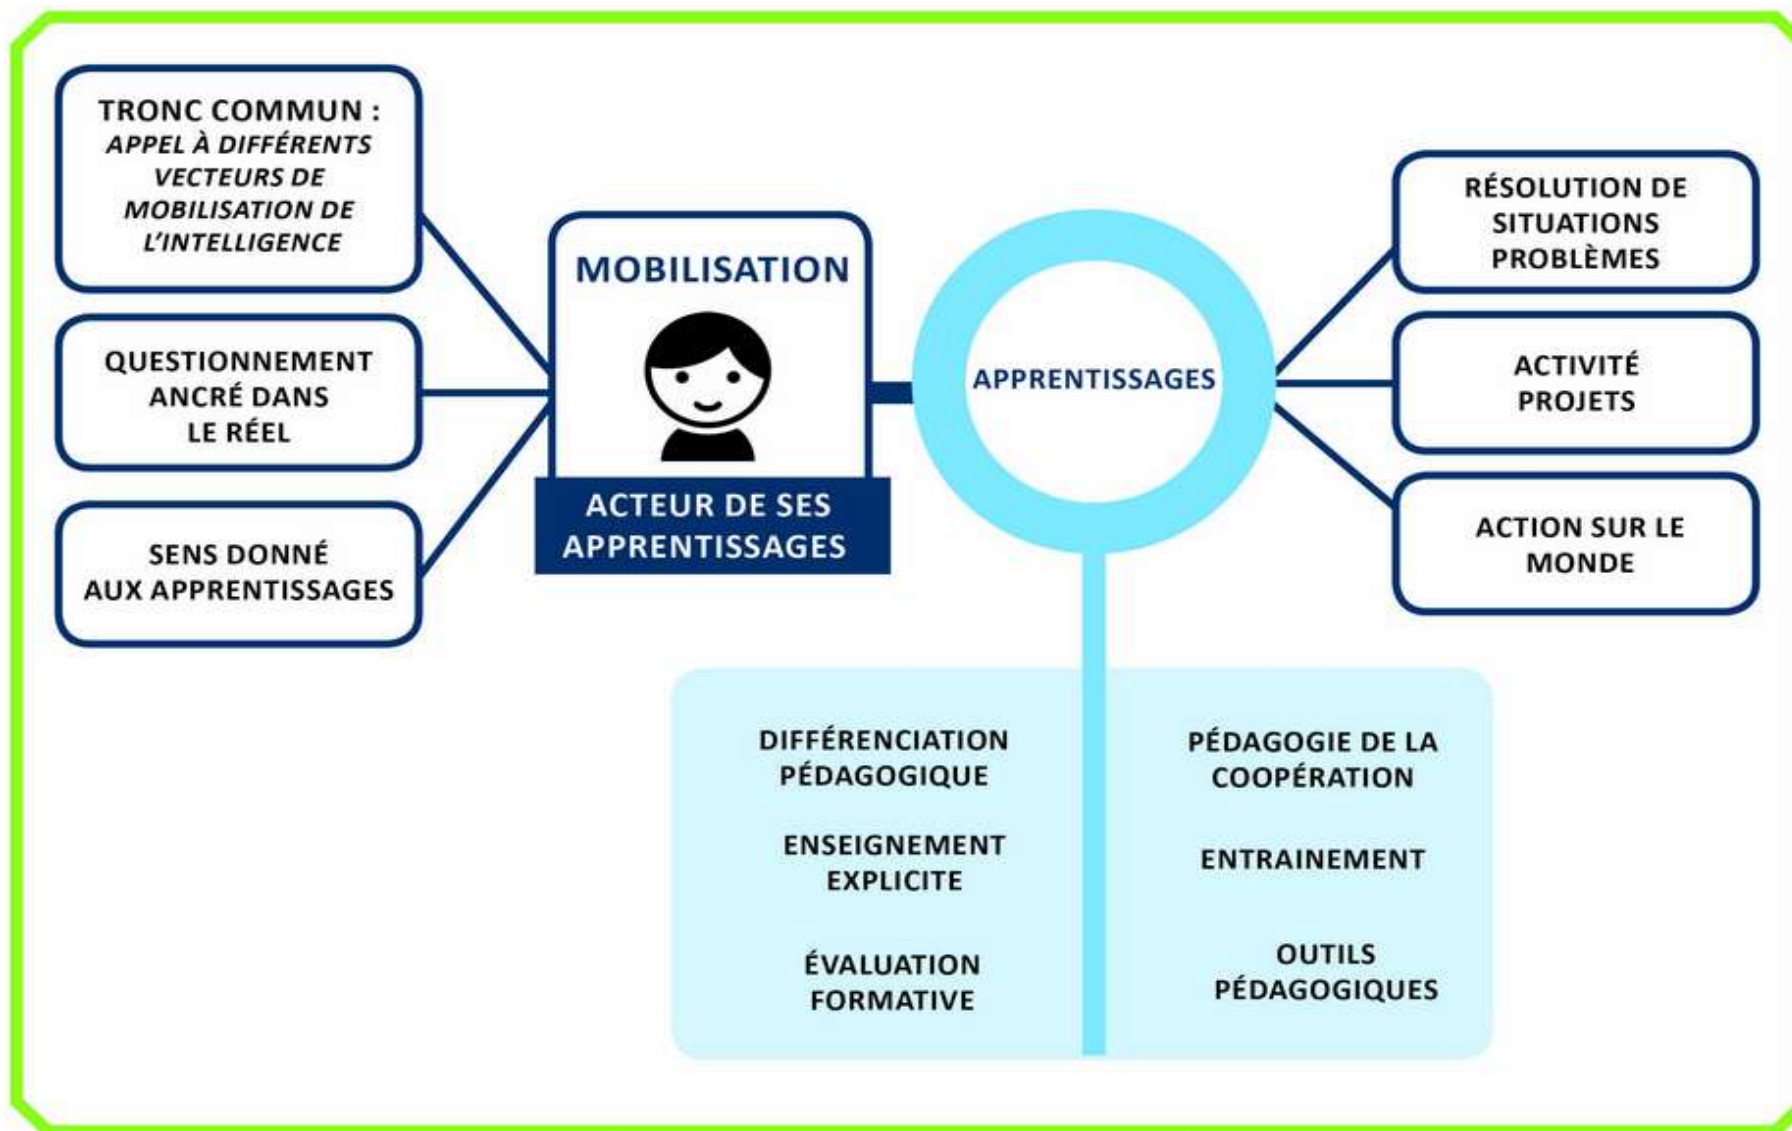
TRONC COMMUN : APPEL À DIFFÉRENTS VECTEURS DE MOBILISATION DE L'INTELLIGENCE

QUESTIONNEMENT ANCRÉ DANS LE RÉEL

SENS DONNÉ AUX APPRENTISSAGES

MOBILISATION

ACTEUR DE SES APPRENTISSAGES

APPRENTISSAGES

RÉSOLUTION DE SITUATIONS PROBLÈMES

ACTIVITÉ PROJETS

ACTION SUR LE MONDE

DIFFÉRENCIATION PÉDAGOGIQUE

ENSEIGNEMENT EXPLICITE

ÉVALUATION FORMATIVE

PÉDAGOGIE DE LA COOPÉRATION

ENTRAINEMENT

OUTILS PÉDAGOGIQUES